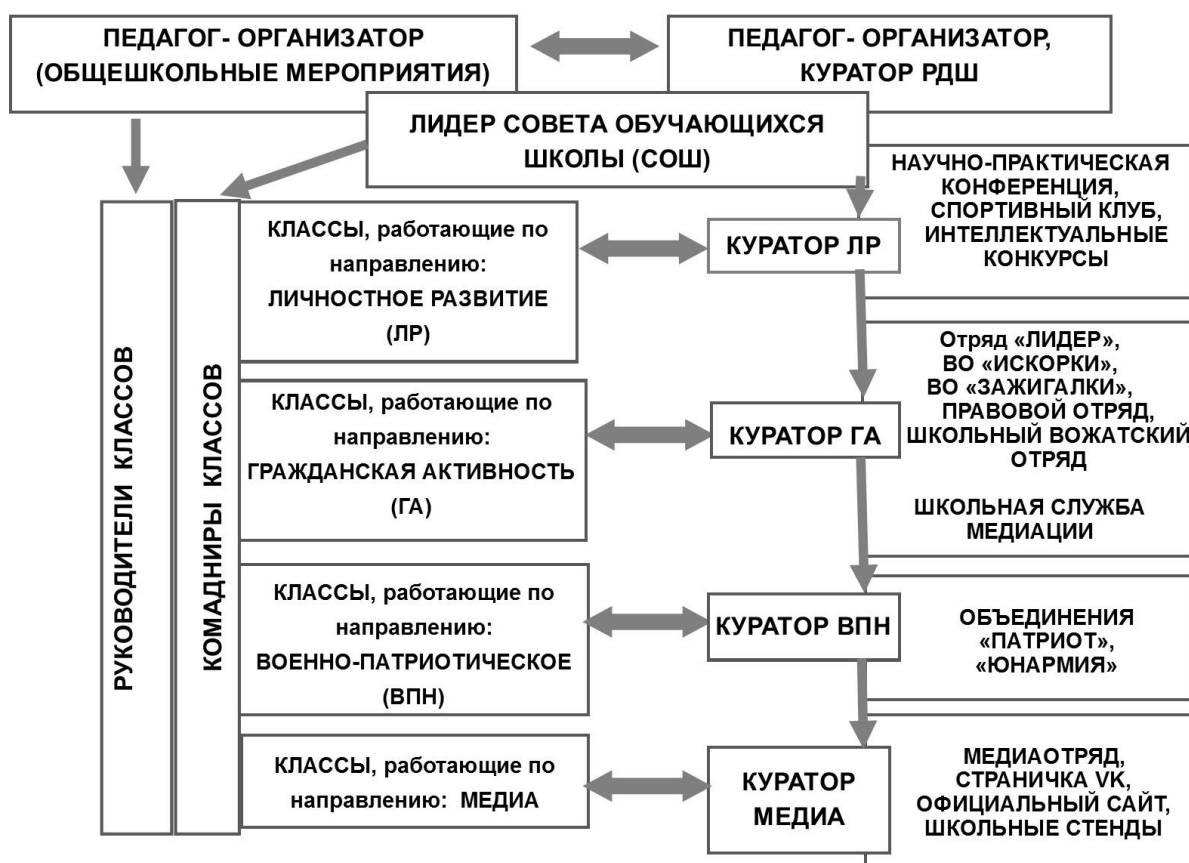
ПЕДАГОГ- ОРГАНИЗАТОР (ОБЩЕШКОЛЬНЫЕ МЕРОПРИЯТИЯ)

ПЕДАГОГ- ОРГАНИЗАТОР, КУРАТОР РДШ

ЛИДЕР СОВЕТА ОБУЧАЮЩИХСЯ ШКОЛЫ (СОШ)

РУКОВОДИТЕЛИ КЛАССОВ

КОМАНДИРЫ КЛАССОВ

КЛАССЫ, работающие по направлению: ЛИЧНОСТНОЕ РАЗВИТИЕ (ЛР)

КУРАТОР ЛР

НАУЧНО-ПРАКТИЧЕСКАЯ КОНФЕРЕНЦИЯ, СПОРТИВНЫЙ КЛУБ, ИНТЕЛЛЕКТУАЛЬНЫЕ КОНКУРСЫ

КЛАССЫ, работающие по направлению: ГРАЖДАНСКАЯ АКТИВНОСТЬ (ГА)

КУРАТОР ГА

Отряд «ЛИДЕР», ВО «ИСКОРКИ», ВО «ЗАЖИГАЛКИ», ПРАВОВОЙ ОТРЯД, ШКОЛЬНЫЙ ВОЖАТСКИЙ ОТРЯД

ШКОЛЬНАЯ СЛУЖБА МЕДИАЦИИ

КЛАССЫ, работающие по направлению: ВОЕННО-ПАТРИОТИЧЕСКОЕ (ВПН)

КУРАТОР ВПН

ОБЪЕДИНЕНИЯ «ПАТРИОТ», «ЮНАРМИЯ»

КЛАССЫ, работающие по направлению: МЕДИА

КУРАТОР МЕДИА

МЕДИАОТРЯД, СТРАНИЧКА VK, ОФИЦИАЛЬНЫЙ САЙТ, ШКОЛЬНЫЕ СТЕНДЫ